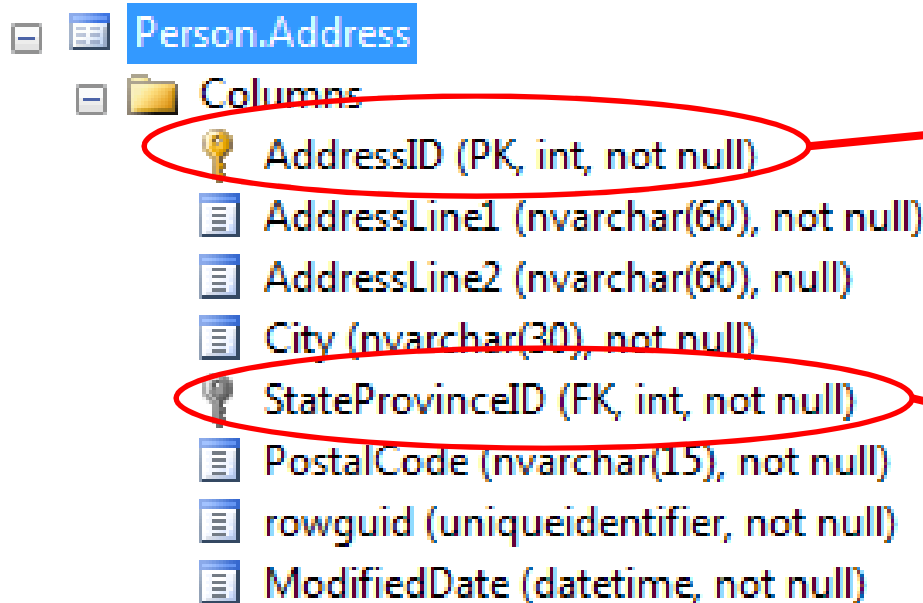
Person.Address

Columns

AddressID (PK, int, not null)

AddressLine1 (nvarchar(60), not null)

AddressLine2 (nvarchar(60), null)

City (nvarchar(30), not null)

StateProvinceID (FK, int, not null)

PostalCode (nvarchar(15), not null)

rowguid (uniqueidentifier, not null)

ModifiedDate (datetime, not null)